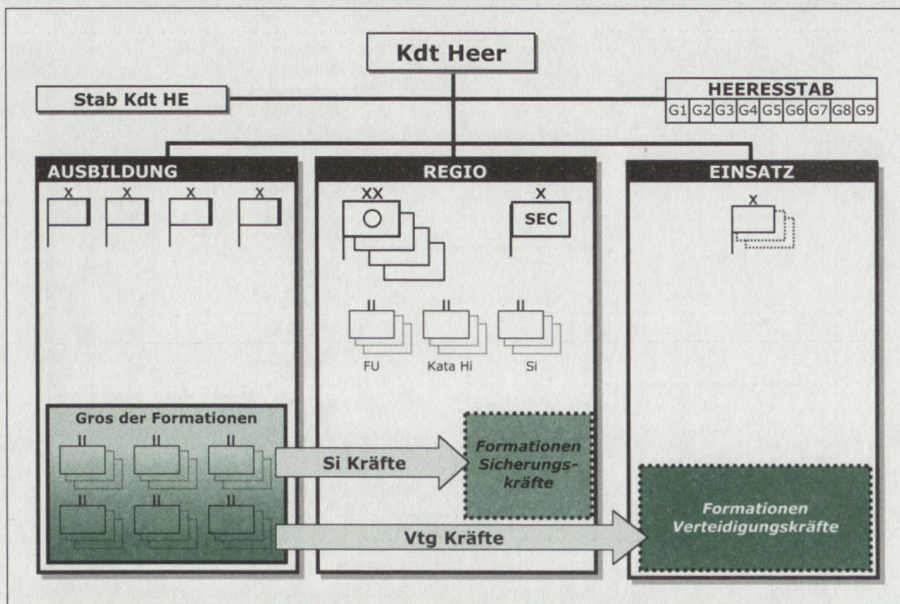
Kdt Heer

Stab Kdt HE

HEERESSTAB

| G1 | G2 | G3 | G4 | G5 | G6 | G7 | G8 | G9 |
|---|---|---|---|---|---|---|---|---|

AUSBILDUNG

X X X X

Gros der Formationen

II II II

II II II

REGIO

XX

X

SEC

II II II

FU Kata Hi Si

Si Kräfte

Formationen Sicherungskräfte

Vtg Kräfte

EINSATZ

X

Formationen Verteidigungskräfte